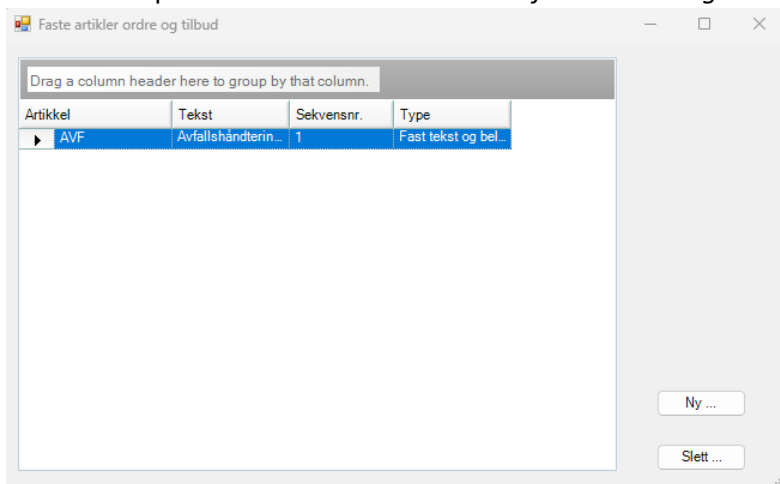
Faste artikler ordre og tilbud

Drag a column header here to group by that column.

| Artikkel | Tekst | Sekvensnr. | Type |
|---|---|---|---|
| AVF | Avfallshåndterin... | 1 | Fast tekst og bel... |

Ny ...

Slett ...